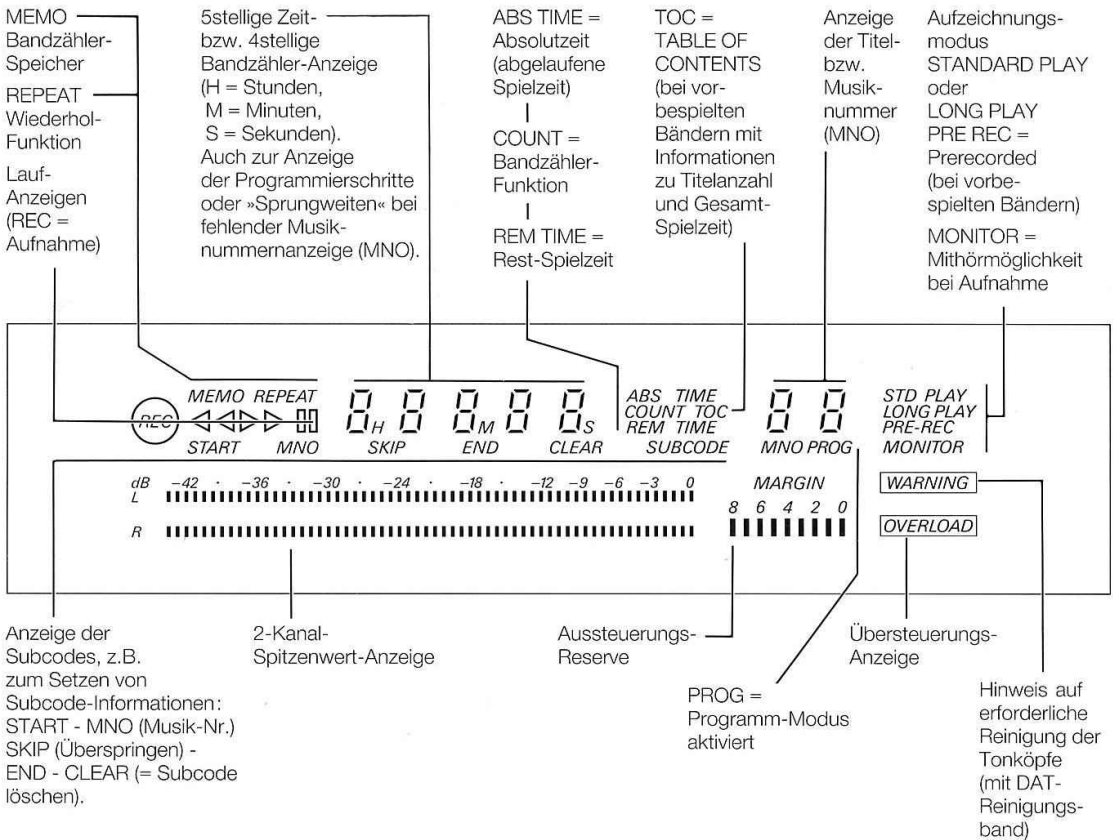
MEMO Bandzähler-Speicher

REPEAT Wiederhol-Funktion

Lauf-Anzeigen (REC = Aufnahme)

5stellige Zeit- bzw. 4stellige Bandzähler-Anzeige (H = Stunden, M = Minuten, S = Sekunden). Auch zur Anzeige der Programmierschritte oder »Sprungweiten« bei fehlender Musiknummernanzeige (MNO).

ABS TIME = Absolutzeit (abgelaufene Spielzeit)

COUNT = Bandzähler-Funktion

REM TIME = Rest-Spielzeit

TOC = TABLE OF CONTENTS (bei vorbespielten Bändern mit Informationen zu Titelanzahl und Gesamt-Spielzeit)

Anzeige der Titel- bzw. Musiknummer (MNO)

Aufzeichnungsmodus STANDARD PLAY oder LONG PLAY PRE REC = Prerecorded (bei vorbespielten Bändern)

MONITOR = Mithörmöglichkeit bei Aufnahme

REC MEMO REPEAT START MNO 8 H 8 8 M 8 8 S SKIP END CLEAR ABS TIME COUNT TOC REM TIME SUBCODE 8 8 MNO PROG STD PLAY LONG PLAY PRE-REC MONITOR

dB L −42 −36 · −30 · −24 · −18 · −12 −9 −6 −3 0 R

MARGIN 8 6 4 2 0

WARNING

OVERLOAD

Anzeige der Subcodes, z.B. zum Setzen von Subcode-Informationen: START - MNO (Musik-Nr.) SKIP (Überspringen) - END - CLEAR (= Subcode löschen).

2-Kanal-Spitzenwert-Anzeige

Aussteuerungs-Reserve

PROG = Programm-Modus aktiviert

Übersteuerungs-Anzeige

Hinweis auf erforderliche Reinigung der Tonköpfe (mit DAT-Reinigungsband)